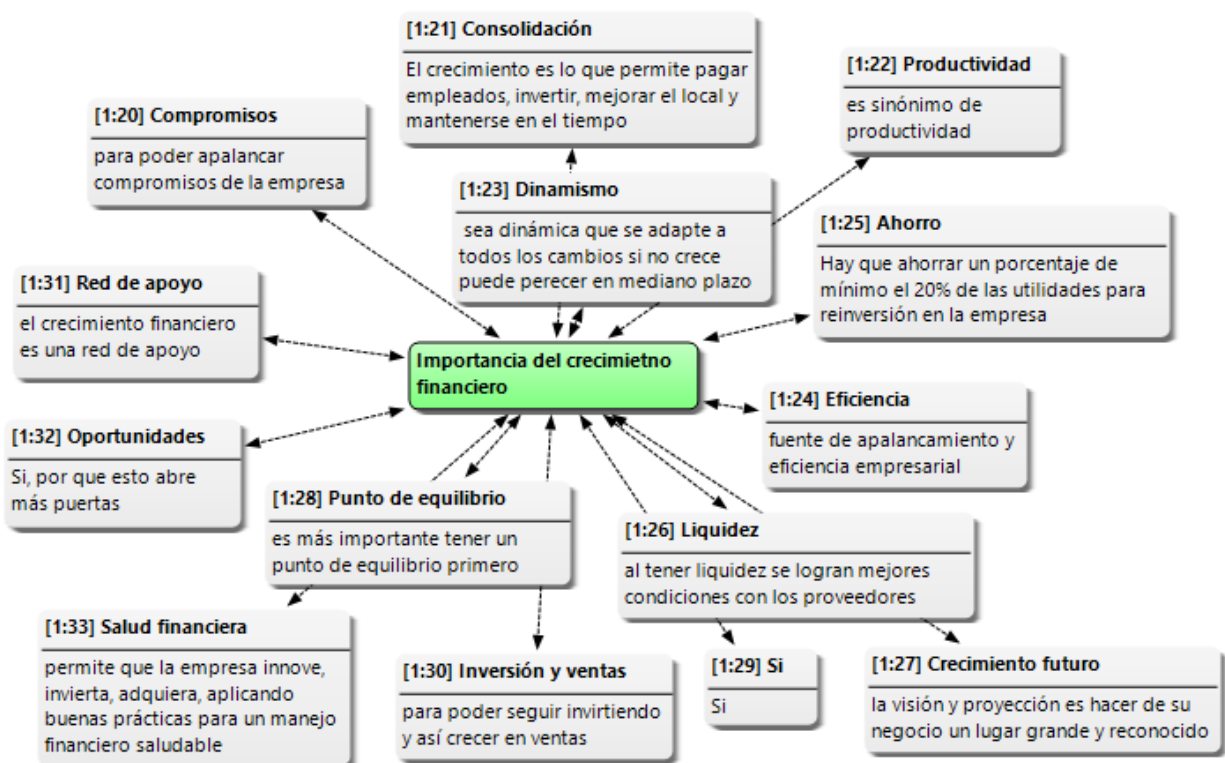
[1:21] Consolidación

El crecimiento es lo que permite pagar empleados, invertir, mejorar el local y mantenerse en el tiempo

[1:22] Productividad

es sinónimo de productividad

[1:20] Compromisos

para poder apalancar compromisos de la empresa

[1:23] Dinamismo

sea dinámica que se adapte a todos los cambios si no crece puede perecer en mediano plazo

[1:25] Ahorro

Hay que ahorrar un porcentaje de mínimo el 20% de las utilidades para reinversión en la empresa

[1:31] Red de apoyo

el crecimiento financiero es una red de apoyo

Importancia del crecimietno financiero

[1:24] Eficiencia

fuente de apalancamiento y eficiencia empresarial

[1:32] Oportunidades

Si, por que esto abre más puertas

[1:28] Punto de equilibrio

es más importante tener un punto de equilibrio primero

[1:26] Liquidez

al tener liquidez se logran mejores condiciones con los proveedores

[1:33] Salud financiera

permite que la empresa innove, invierta, adquiera, aplicando buenas prácticas para un manejo financiero saludable

[1:30] Inversión y ventas

para poder seguir invirtiendo y así crecer en ventas

[1:29] Si

Si

[1:27] Crecimiento futuro

la visión y proyección es hacer de su negocio un lugar grande y reconocido